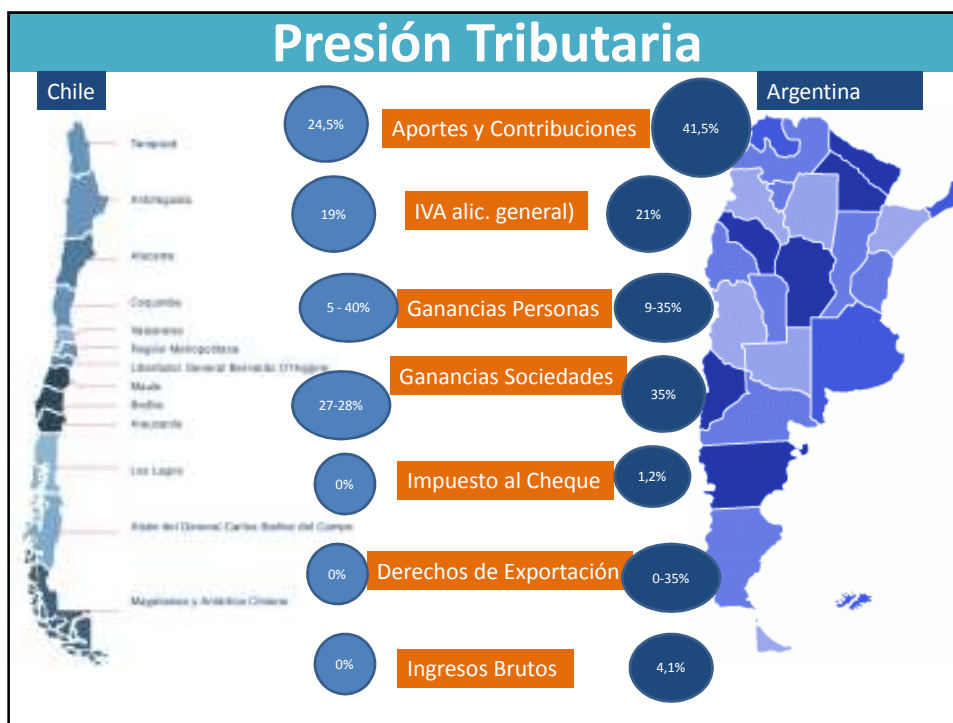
Presión Tributaria

Chile

Argentina

Tarapacá
Antofagasta
Atacama
Coquimbo
Valparaíso
Región Metropolitana
Libertador General Bernardo O'Higgins
Maule
Biobío
Araucanía
Los Lagos
Aisén del General Carlos Ibáñez del Campo
Magallanes y Antártica Chilena

24,5% Aportes y Contribuciones 41,5%

19% IVA alic. general) 21%

5 - 40% Ganancias Personas 9-35%

27-28% Ganancias Sociedades 35%

0% Impuesto al Cheque 1,2%

0% Derechos de Exportación 0-35%

0% Ingresos Brutos 4,1%